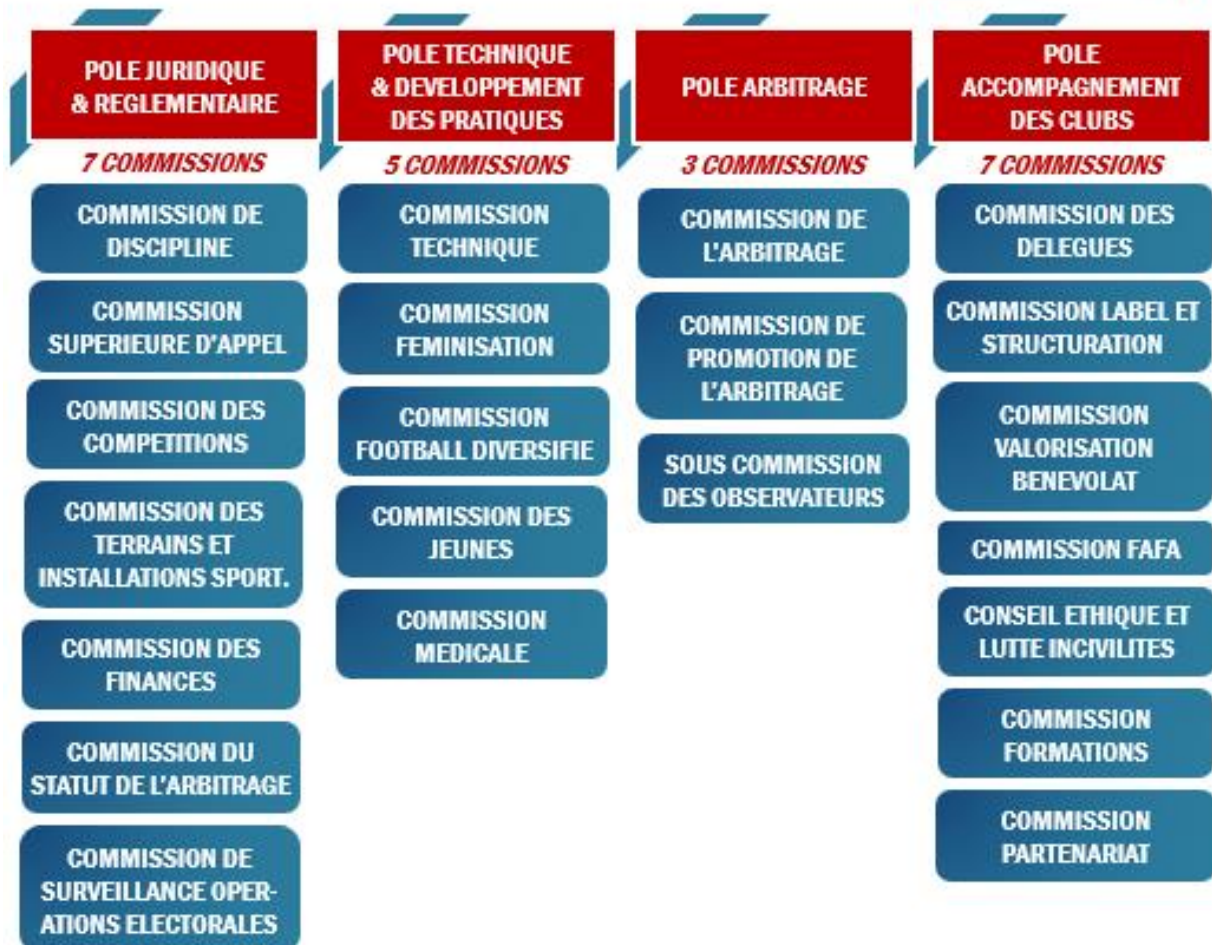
POLE JURIDIQUE & REGLEMENTAIRE

7 COMMISSIONS

COMMISSION DE DISCIPLINE

COMMISSION SUPERIEURE D'APPEL

COMMISSION DES COMPETITIONS

COMMISSION DES TERRAINS ET INSTALLATIONS SPORT.

COMMISSION DES FINANCES

COMMISSION DU STATUT DE L'ARBITRAGE

COMMISSION DE SURVEILLANCE OPERATIONS ELECTORALES

POLE TECHNIQUE & DEVELOPPEMENT DES PRATIQUES

5 COMMISSIONS

COMMISSION TECHNIQUE

COMMISSION FEMINISATION

COMMISSION FOOTBALL DIVERSIFIE

COMMISSION DES JEUNES

COMMISSION MEDICALE

POLE ARBITRAGE

3 COMMISSIONS

COMMISSION DE L'ARBITRAGE

COMMISSION DE PROMOTION DE L'ARBITRAGE

SOUS COMMISSION DES OBSERVATEURS

POLE ACCOMPAGNEMENT DES CLUBS

7 COMMISSIONS

COMMISSION DES DELEGUES

COMMISSION LABEL ET STRUCTURATION

COMMISSION VALORISATION BENEVOLAT

COMMISSION FAFA

CONSEIL ETHIQUE ET LUTTE INCIVILITES

COMMISSION FORMATIONS

COMMISSION PARTENARIAT